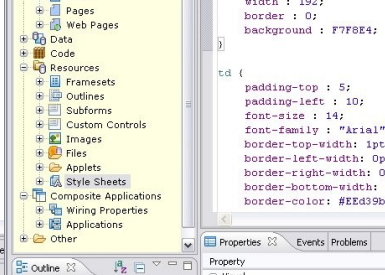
Pages
Web Pages
Data
Code
Resources
Framesets
Outlines
Subforms
Custom Controls
Images
Files
Applets
Style Sheets
Composite Applications
Wiring Properties
Applications
Other

Outline

width : 192;
border : 0;
background : F7F8E4;
}

td {
padding-top : 5;
padding-left : 10;
font-size : 14;
font-family : "Arial"
border-top-width: 1pt
border-left-width: 0p
border-right-width: 0
border-bottom-width:
border-color: #EEd39b

Properties
Events
Problems
Property